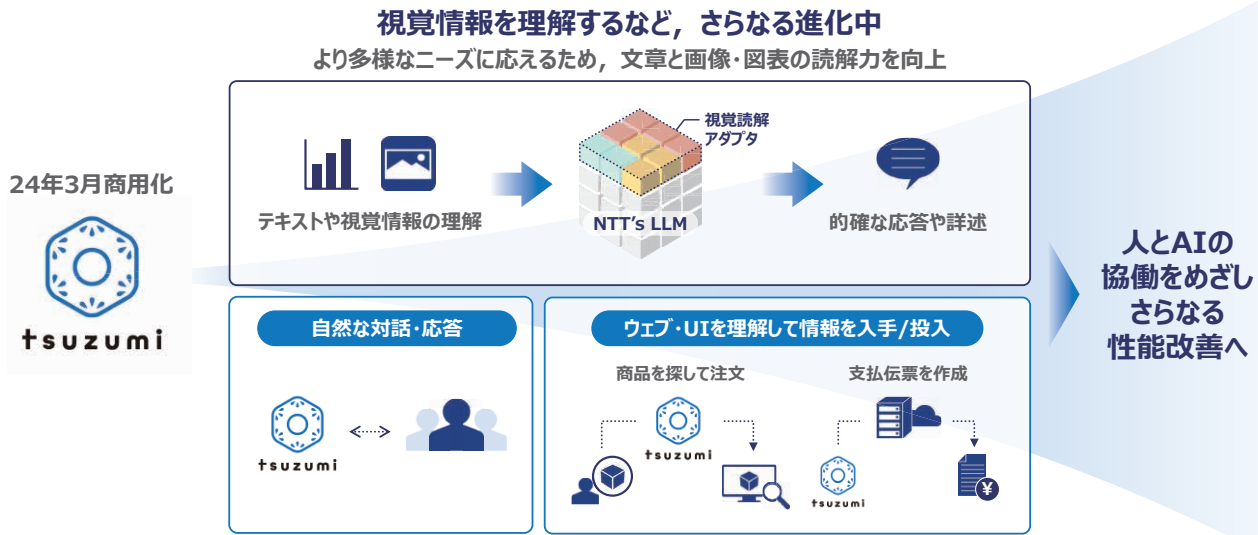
視覚情報を理解するなど，さらなる進化中
より多様なニーズに応えるため，文章と画像・図表の読解力を向上

24年3月商用化

tsuzumi

テキストや視覚情報の理解

視覚読解
アダプタ

NTT's LLM

的確な応答や詳述

自然な対話・応答

tsuzumi

ウェブ・UIを理解して情報を入手/投入

商品を探して注文

tsuzumi

支払伝票を作成

tsuzumi

¥

人とAIの
協働をめざし
さらなる
性能改善へ